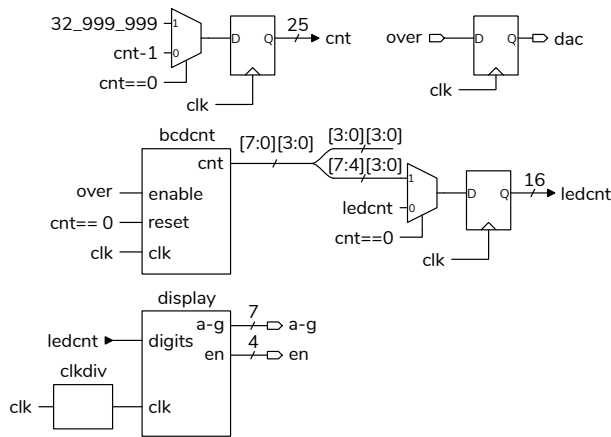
32_999_999
1
cnt-1
0
cnt==0
D
Q
25
cnt
clk

over
D
Q
dac
clk

bcdcnt
cnt
over
enable
cnt== 0
reset
clk
clk
[7:0][3:0]
[3:0][3:0]
[7:4][3:0]
1
ledcnt
0
cnt==0
D
Q
16
ledcnt
clk

display
ledcnt
digits
a-g
7
a-g
en
4
en
clkdiv
clk
clk